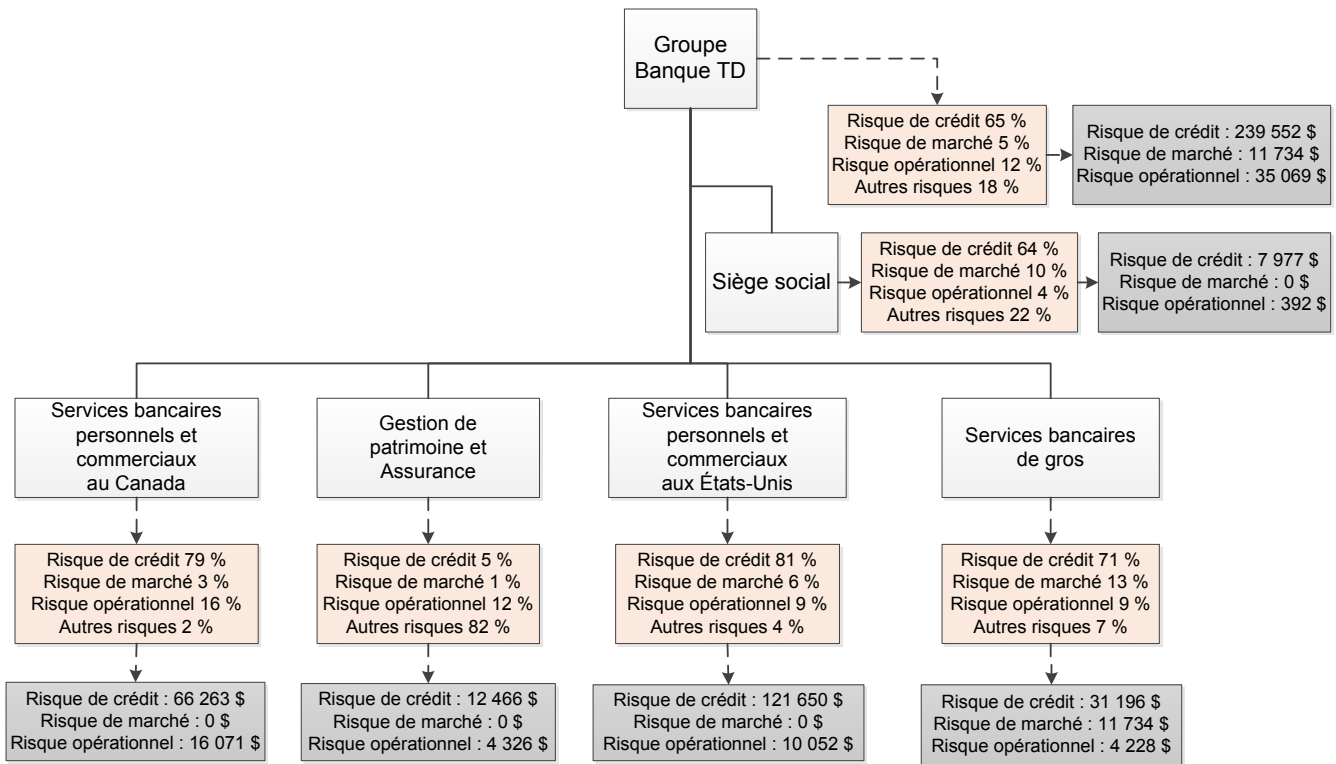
Groupe Banque TD

Risque de crédit 65 %
Risque de marché 5 %
Risque opérationnel 12 %
Autres risques 18 %

Risque de crédit : 239 552 $
Risque de marché : 11 734 $
Risque opérationnel : 35 069 $

Siège social

Risque de crédit 64 %
Risque de marché 10 %
Risque opérationnel 4 %
Autres risques 22 %

Risque de crédit : 7 977 $
Risque de marché : 0 $
Risque opérationnel : 392 $

Services bancaires personnels et commerciaux au Canada

Risque de crédit 79 %
Risque de marché 3 %
Risque opérationnel 16 %
Autres risques 2 %

Risque de crédit : 66 263 $
Risque de marché : 0 $
Risque opérationnel : 16 071 $

Gestion de patrimoine et Assurance

Risque de crédit 5 %
Risque de marché 1 %
Risque opérationnel 12 %
Autres risques 82 %

Risque de crédit : 12 466 $
Risque de marché : 0 $
Risque opérationnel : 4 326 $

Services bancaires personnels et commerciaux aux États-Unis

Risque de crédit 81 %
Risque de marché 6 %
Risque opérationnel 9 %
Autres risques 4 %

Risque de crédit : 121 650 $
Risque de marché : 0 $
Risque opérationnel : 10 052 $

Services bancaires de gros

Risque de crédit 71 %
Risque de marché 13 %
Risque opérationnel 9 %
Autres risques 7 %

Risque de crédit : 31 196 $
Risque de marché : 11 734 $
Risque opérationnel : 4 228 $